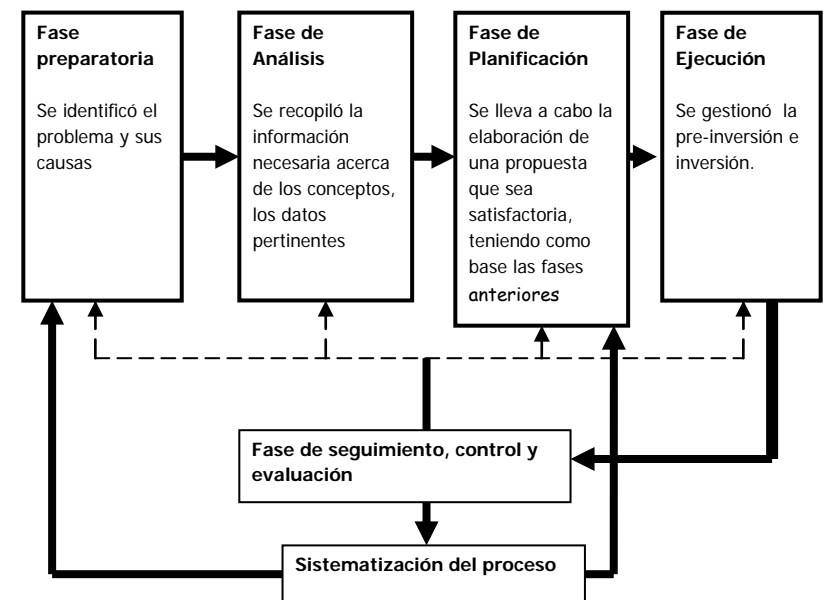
**Fase preparatoria**

Se identificó el problema y sus causas

**Fase de Análisis**

Se recopiló la información necesaria acerca de los conceptos, los datos pertinentes

**Fase de Planificación**

Se lleva a cabo la elaboración de una propuesta que sea satisfactoria, teniendo como base las fases anteriores

**Fase de Ejecución**

Se gestionó la pre-inversión e inversión.

**Fase de seguimiento, control y evaluación**

**Sistematización del proceso**